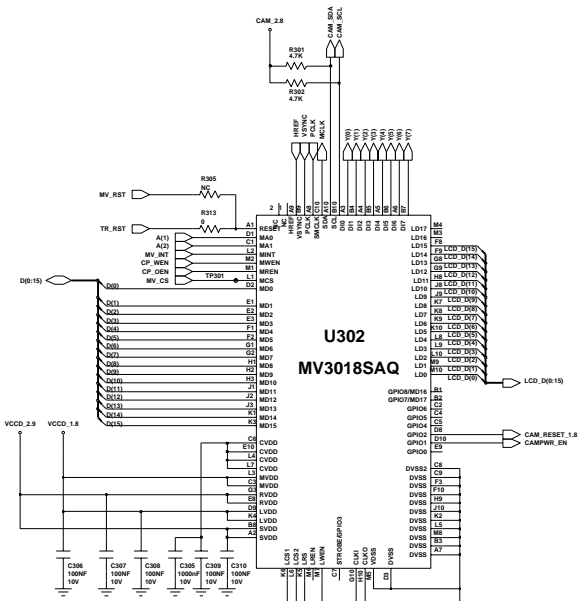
CAM_2.8
CAM_SDA
CAM_SCL
R301
4.7K
R302
4.7K
HREF
VSYNC
PCLK
MCLK
Y(0) Y(1) Y(2) Y(3) Y(4) Y(5) Y(6) Y(7)
R305
NC
MV_RST
R313
0
TR_RST
2
A1 RESET
A(1) D1 MA0
A(2) C1 MA1
MV_INT L2 MINT
CP_WEN M2 MWEN
CP_OEN M1 MREN
MV_CS L1 MCS
TP301
D(0:15)
D(0) D2 MD0
D(1) E1 MD1
D(2) E2 MD2
D(3) E3 MD3
D(4) F1 MD4
D(5) F2 MD5
D(6) G1 MD6
D(7) G2 MD7
D(8) H1 MD8
D(9) H2 MD9
D(10) H3 MD10
D(11) J1 MD11
D(12) J2 MD12
D(13) J3 MD13
D(14) K1 MD14
D(15) K3 MD15
NC NC HREF VSYNC PCLK SMCLK SDA SCL DI0 DI1 DI2 DI3 DI4 DI5 DI6 DI7
A9 B9 A8 C10 B10 D10 A3 B4 A4 B5 A5 B6 A6 B7 B8
U302
MV3018SAQ
M4 LD17
M3 LD16
F8 LD15 LCD_D(15)
F9 LD14 LCD_D(14)
G8 LD13 LCD_D(13)
G9 LD12 LCD_D(12)
H8 LD11 LCD_D(11)
J8 LD10 LCD_D(10)
J9 LD9 LCD_D(9)
K8 LD8 LCD_D(8)
K9 LD7 LCD_D(7)
L9 LD6 LCD_D(6)
L8 LD5 LCD_D(5)
L10 LD4 LCD_D(4)
M10 LD3 LCD_D(3)
M9 LD2 LCD_D(2)
M8 LD1 LCD_D(1)
L10 LD0 LCD_D(0)
LCD_D(0:15)
GPIO8/MD16 A1
GPIO7/MD17 B2
GPIO6 B1
GPIO5 C2
GPIO4 C4
GPIO3 C5
GPIO2 D6
GPIO1 D10
GPIO0 E9
CAM_RESET_1.8
CAMPWR_EN
DVSS2 C8
DVSS C9
DVSS F3
DVSS F10
DVSS H9
DVSS J10
DVSS K2
DVSS L5
DVSS M6
DVSS B3
DVSS A7
VCCD_2.9
VCCD_1.8
C6 CVDD
E10 CVDD
L4 CVDD
L7 CVDD
L3 MVDD
C3 MVDD
G3 RVDD
E8 RVDD
D9 LVDD
K4 LVDD
B8 SVDD
A2 SVDD
K6 LCS1
L6 LCS2
K5 LRS
M5 LWEN
M7 LREN
C7 STROBE/GPIO3
G10 CLKI
H10 CLKO
D8 VDSS
D3 DVSS
C306 100NF 10V
C307 100NF 10V
C308 100NF 10V
C305 1000NF 10V
C309 100NF 10V
C310 100NF 10V